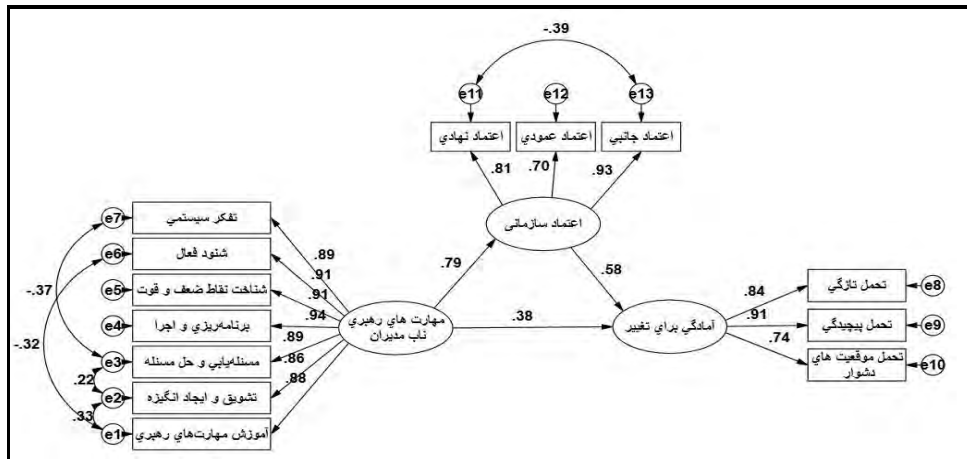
-.39

e11
e12
e13

اعتماد نهادي
اعتماد عمودي
اعتماد جانبي

.81
.70
.93

اعتماد سازماني

e7
تفكر سيستمي
e6
شنود فعال
e5
شناخت نقاط ضعف و قوت
e4
برنامه‌ريزي و اجرا
e3
مسئله‌يابي و حل مسئله
e2
تشويق و ايجاد انگيزه
e1
آموزش مهارت‌هاي رهبري

-.37
-.32
.22
.33

.89
.91
.91
.94
.89
.86
.88

.79
.58
.38

مهارت هاي رهبري ناب مديران

آمادگي براي تغيير

.84
.91
.74

تحمل تازگي
e8
تحمل پيچيدگي
e9
تحمل موقعيت هاي دشوار
e10